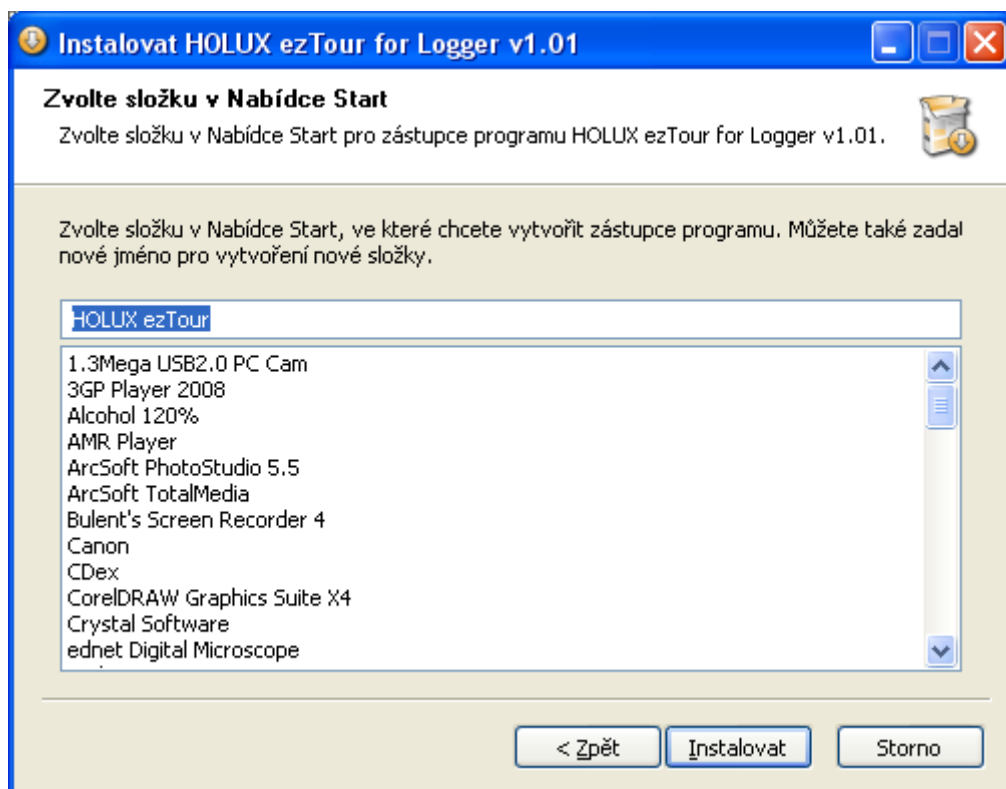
Instalovat HOLUX ezTour for Logger v1.01

Zvolte složku v Nabídce Start

Zvolte složku v Nabídce Start pro zástupce programu HOLUX ezTour for Logger v1.01.

Zvolte složku v Nabídce Start, ve které chcete vytvořit zástupce programu. Můžete také zadal nové jméno pro vytvoření nové složky.

HOLUX ezTour

1.3Mega USB2.0 PC Cam
3GP Player 2008
Alcohol 120%
AMR Player
ArcSoft PhotoStudio 5.5
ArcSoft TotalMedia
Bulent's Screen Recorder 4
Canon
CDex
CorelDRAW Graphics Suite X4
Crystal Software
ednet Digital Microscope

< Zpět
Instalovat
Storno